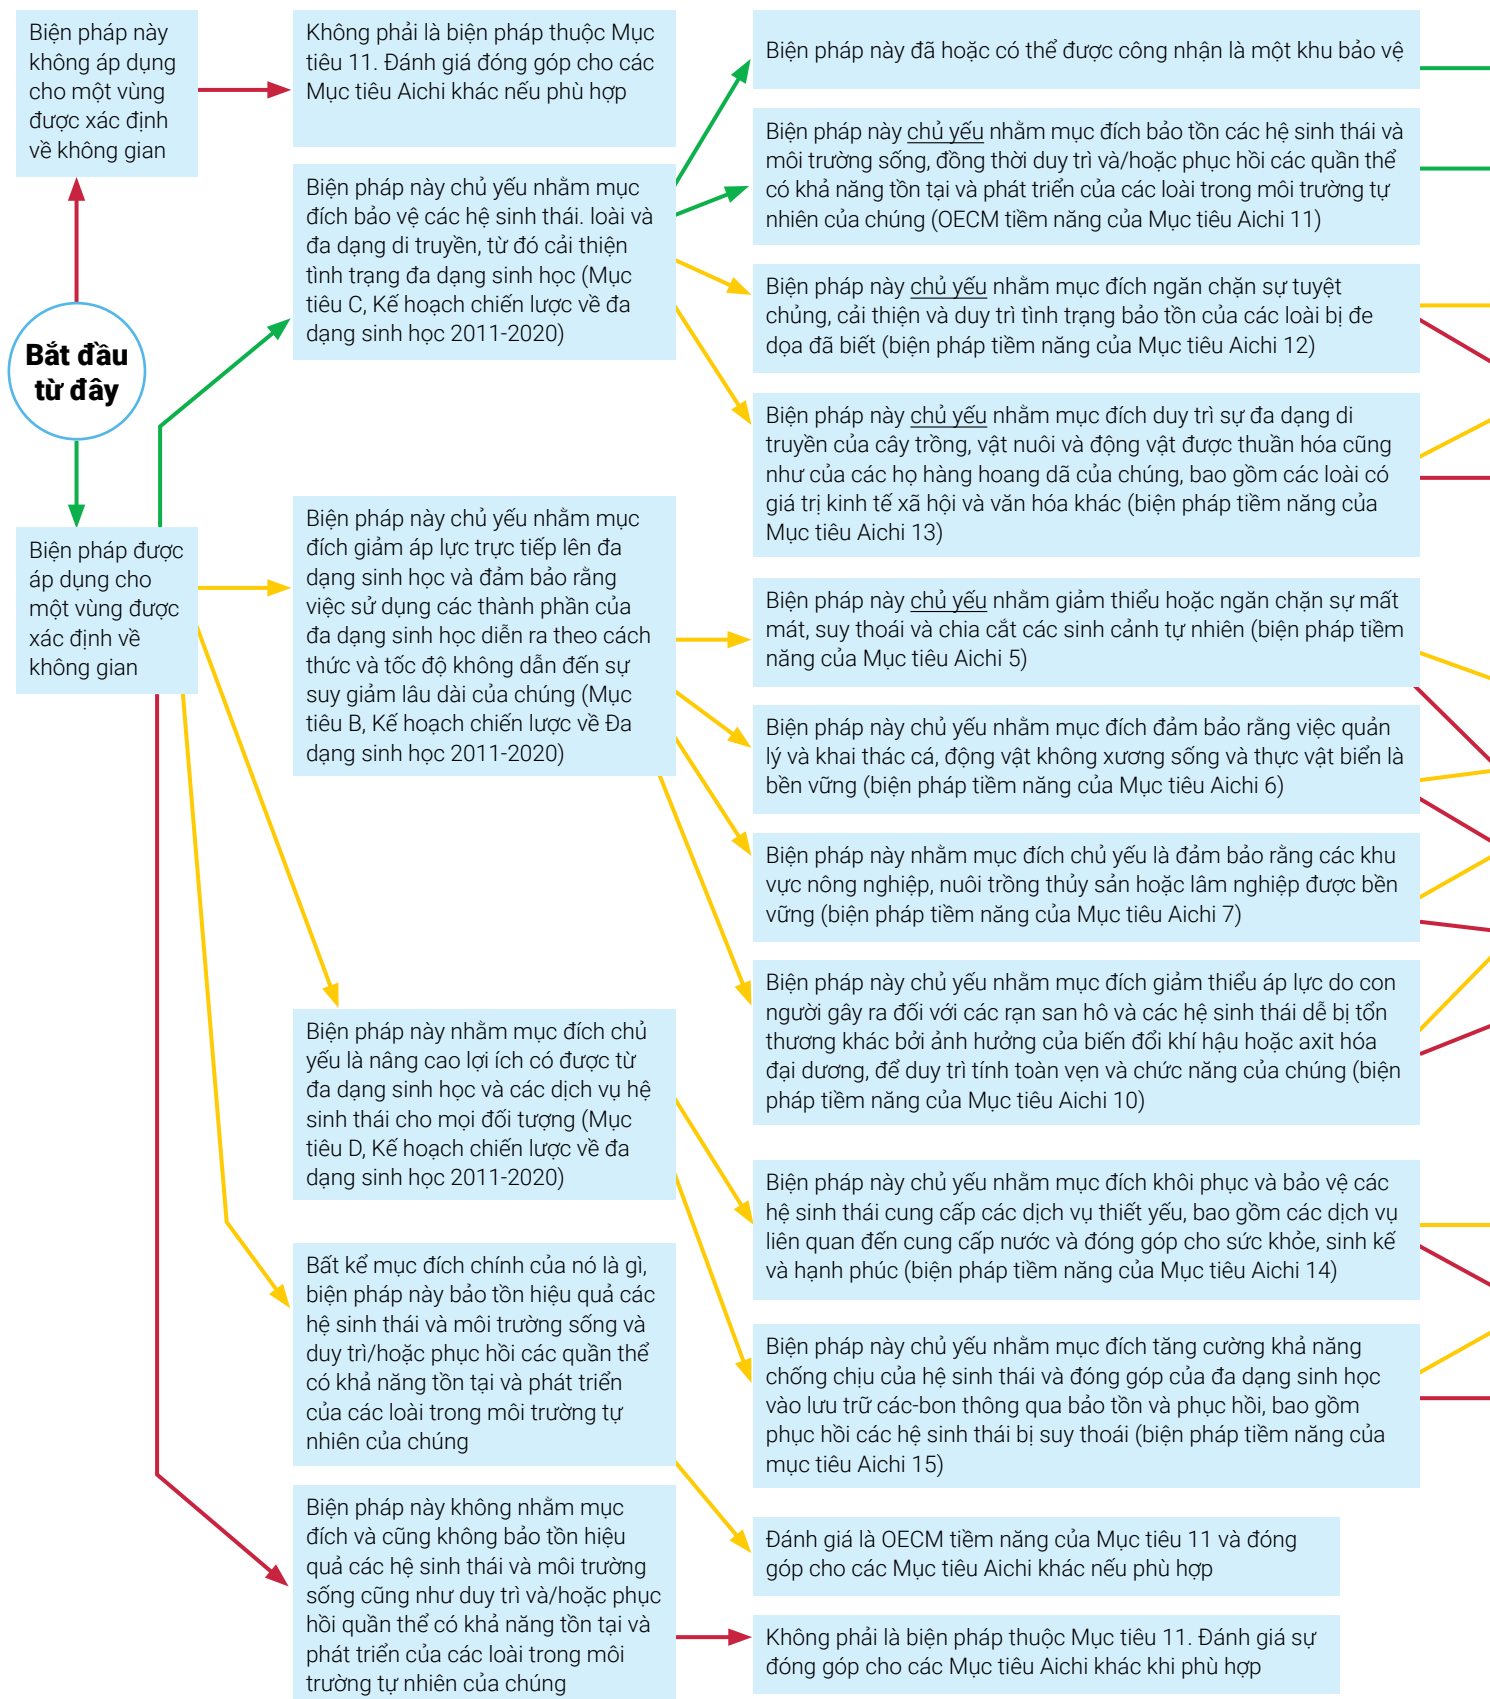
Bắt đầu từ đây

Biện pháp này không áp dụng cho một vùng được xác định về không gian

Biện pháp được áp dụng cho một vùng được xác định về không gian

Không phải là biện pháp thuộc Mục tiêu 11. Đánh giá đóng góp cho các Mục tiêu Aichi khác nếu phù hợp

Biện pháp này chủ yếu nhằm mục đích bảo vệ các hệ sinh thái. loài và đa dạng di truyền, từ đó cải thiện tình trạng đa dạng sinh học (Mục tiêu C, Kế hoạch chiến lược về đa dạng sinh học 2011-2020)

Biện pháp này chủ yếu nhằm mục đích giảm áp lực trực tiếp lên đa dạng sinh học và đảm bảo rằng việc sử dụng các thành phần của đa dạng sinh học diễn ra theo cách thức và tốc độ không dẫn đến sự suy giảm lâu dài của chúng (Mục tiêu B, Kế hoạch chiến lược về Đa dạng sinh học 2011-2020)

Biện pháp này nhằm mục đích chủ yếu là nâng cao lợi ích có được từ đa dạng sinh học và các dịch vụ hệ sinh thái cho mọi đối tượng (Mục tiêu D, Kế hoạch chiến lược về đa dạng sinh học 2011-2020)

Bất kể mục đích chính của nó là gì, biện pháp này bảo tồn hiệu quả các hệ sinh thái và môi trường sống và duy trì/hoặc phục hồi các quần thể có khả năng tồn tại và phát triển của các loài trong môi trường tự nhiên của chúng

Biện pháp này không nhằm mục đích và cũng không bảo tồn hiệu quả các hệ sinh thái và môi trường sống cũng như duy trì và/hoặc phục hồi quần thể có khả năng tồn tại và phát triển của các loài trong môi trường tự nhiên của chúng

Biện pháp này đã hoặc có thể được công nhận là một khu bảo vệ

Biện pháp này chủ yếu nhằm mục đích bảo tồn các hệ sinh thái và môi trường sống, đồng thời duy trì và/hoặc phục hồi các quần thể có khả năng tồn tại và phát triển của các loài trong môi trường tự nhiên của chúng (OECM tiềm năng của Mục tiêu Aichi 11)

Biện pháp này chủ yếu nhằm mục đích ngăn chặn sự tuyệt chủng, cải thiện và duy trì tình trạng bảo tồn của các loài bị đe dọa đã biết (biện pháp tiềm năng của Mục tiêu Aichi 12)

Biện pháp này chủ yếu nhằm mục đích duy trì sự đa dạng di truyền của cây trồng, vật nuôi và động vật được thuần hóa cũng như của các họ hàng hoang dã của chúng, bao gồm các loài có giá trị kinh tế xã hội và văn hóa khác (biện pháp tiềm năng của Mục tiêu Aichi 13)

Biện pháp này chủ yếu nhằm giảm thiểu hoặc ngăn chặn sự mất mát, suy thoái và chia cắt các sinh cảnh tự nhiên (biện pháp tiềm năng của Mục tiêu Aichi 5)

Biện pháp này chủ yếu nhằm mục đích đảm bảo rằng việc quản lý và khai thác cá, động vật không xương sống và thực vật biển là bền vững (biện pháp tiềm năng của Mục tiêu Aichi 6)

Biện pháp này nhằm mục đích chủ yếu là đảm bảo rằng các khu vực nông nghiệp, nuôi trồng thủy sản hoặc lâm nghiệp được bền vững (biện pháp tiềm năng của Mục tiêu Aichi 7)

Biện pháp này chủ yếu nhằm mục đích giảm thiểu áp lực do con người gây ra đối với các rạn san hô và các hệ sinh thái dễ bị tổn thương khác bởi ảnh hưởng của biến đổi khí hậu hoặc axit hóa đại dương, để duy trì tính toàn vẹn và chức năng của chúng (biện pháp tiềm năng của Mục tiêu Aichi 10)

Biện pháp này chủ yếu nhằm mục đích khôi phục và bảo vệ các hệ sinh thái cung cấp các dịch vụ thiết yếu, bao gồm các dịch vụ liên quan đến cung cấp nước và đóng góp cho sức khỏe, sinh kế và hạnh phúc (biện pháp tiềm năng của Mục tiêu Aichi 14)

Biện pháp này chủ yếu nhằm mục đích tăng cường khả năng chống chịu của hệ sinh thái và đóng góp của đa dạng sinh học vào lưu trữ các-bon thông qua bảo tồn và phục hồi, bao gồm phục hồi các hệ sinh thái bị suy thoái (biện pháp tiềm năng của mục tiêu Aichi 15)

Đánh giá là OECM tiềm năng của Mục tiêu 11 và đóng góp cho các Mục tiêu Aichi khác nếu phù hợp

Không phải là biện pháp thuộc Mục tiêu 11. Đánh giá sự đóng góp cho các Mục tiêu Aichi khác khi phù hợp